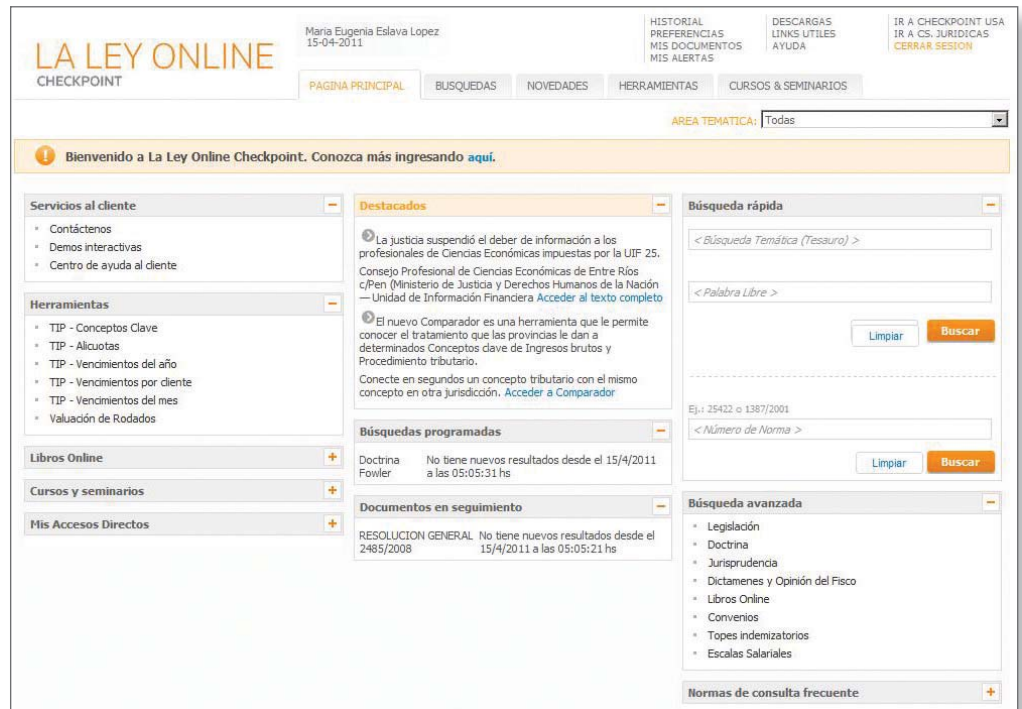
LA LEY ONLINE
CHECKPOINT

Maria Eugenia Eslava Lopez
15-04-2011

HISTORIAL
PREFERENCIAS
MIS DOCUMENTOS
MIS ALERTAS

DESCARGAS
LINKS UTILES
AYUDA

IR A CHECKPOINT USA
IR A CS. JURIDICAS
CERRAR SESION

PAGINA PRINCIPAL | BUSQUEDAS | NOVEDADES | HERRAMIENTAS | CURSOS & SEMINARIOS

AREA TEMATICA: Todas

Bienvenido a La Ley Online Checkpoint. Conozca más ingresando aquí.

Servicios al cliente
Contáctenos
Demos interactivas
Centro de ayuda al cliente

Herramientas
TIP - Conceptos Clave
TIP - Alicuotas
TIP - Vencimientos del año
TIP - Vencimientos por cliente
TIP - Vencimientos del mes
Valuación de Rodados

Libros Online
Cursos y seminarios
Mis Accesos Directos

Destacados
La justicia suspendió el deber de información a los profesionales de Ciencias Económicas impuestas por la UIF 25.
Consejo Profesional de Ciencias Económicas de Entre Ríos c/Pen (Ministerio de Justicia y Derechos Humanos de la Nación — Unidad de Información Financiera Acceder al texto completo
El nuevo Comparador es una herramienta que le permite conocer el tratamiento que las provincias le dan a determinados Conceptos clave de Ingresos brutos y Procedimiento tributario.
Conecte en segundos un concepto tributario con el mismo concepto en otra jurisdicción. Acceder a Comparador

Búsquedas programadas
Doctrina Fowler | No tiene nuevos resultados desde el 15/4/2011 a las 05:05:31 hs

Documentos en seguimiento
RESOLUCION GENERAL 2485/2008 | No tiene nuevos resultados desde el 15/4/2011 a las 05:05:21 hs

Búsqueda rápida
< Búsqueda Temática (Tesauro) >
< Palabra Libre >
Limpiar Buscar
Ej.: 25422 o 1387/2001
< Número de Norma >
Limpiar Buscar

Búsqueda avanzada
Legislación
Doctrina
Jurisprudencia
Dictamenes y Opinión del Fisco
Libros Online
Convenios
Topes indemizatorios
Escalas Salariales

Normas de consulta frecuente